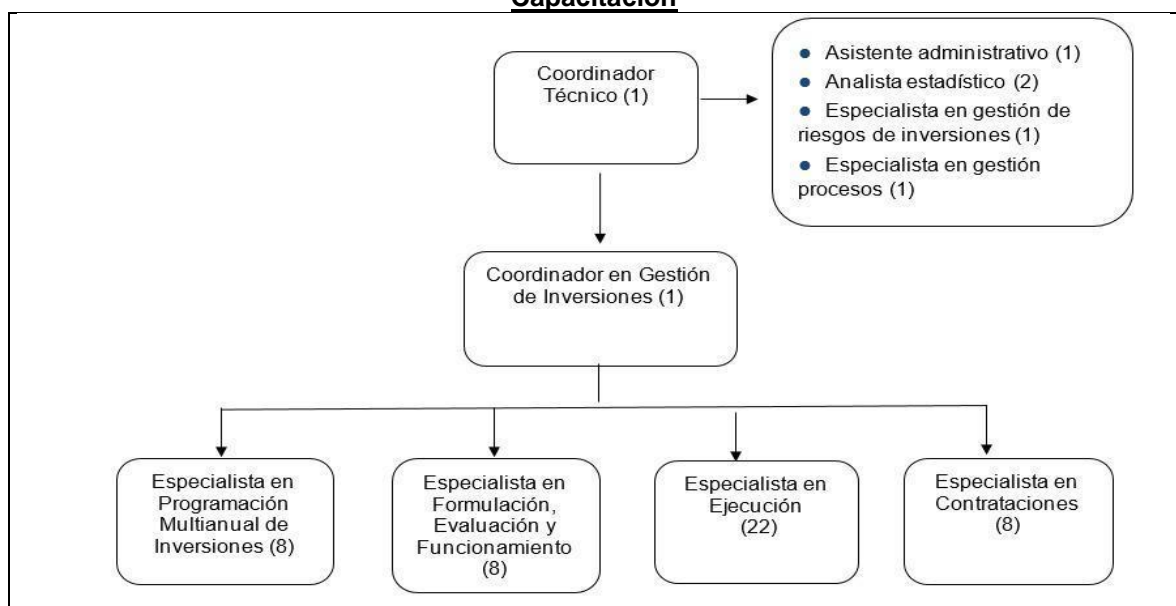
Capacitación

Coordinador Técnico (1)

- Asistente administrativo (1)
- Analista estadístico (2)
- Especialista en gestión de riesgos de inversiones (1)
- Especialista en gestión procesos (1)

Coordinador en Gestión de Inversiones (1)

Especialista en Programación Multianual de Inversiones (8)

Especialista en Formulación, Evaluación y Funcionamiento (8)

Especialista en Ejecución (22)

Especialista en Contrataciones (8)